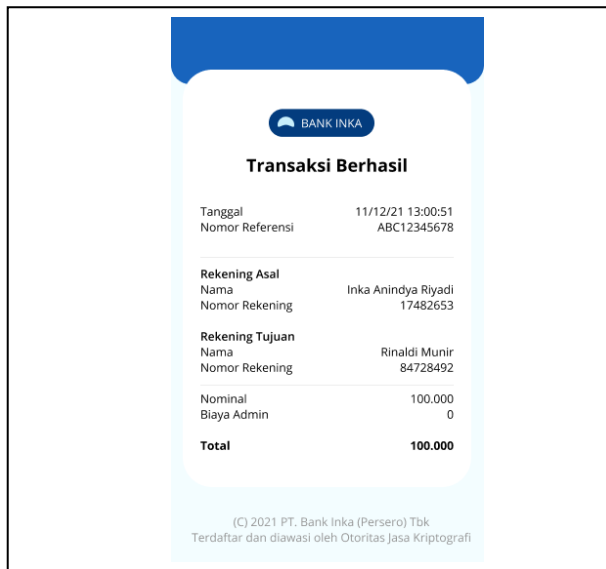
BANK INKA

Transaksi Berhasil

| | |
|---|---|
| Tanggal | 11/12/21 13:00:51 |
| Nomor Referensi | ABC12345678 |

**Rekening Asal**

| | |
|---|---|
| Nama | Inka Anindya Riyadi |
| Nomor Rekening | 17482653 |

**Rekening Tujuan**

| | |
|---|---|
| Nama | Rinaldi Munir |
| Nomor Rekening | 84728492 |

| | |
|---|---|
| Nominal | 100.000 |
| Biaya Admin | 0 |
| **Total** | **100.000** |

(C) 2021 PT. Bank Inka (Persero) Tbk
Terdaftar dan diawasi oleh Otoritas Jasa Kriptografi